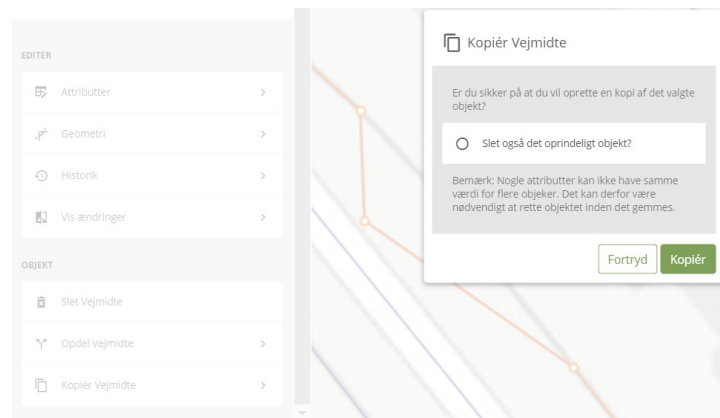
EDITER

Attributter

Geometri

Historik

Vis ændringer

OBJEKT

Slet Vejmidte

Opdel Vejmidte

Kopiér Vejmidte

Kopiér Vejmidte

Er du sikker på at du vil oprette en kopi af det valgte objekt?

Slet også det oprindeligt objekt?

Bemærk: Nogle attributter kan ikke have samme værdi for flere objeker. Det kan derfor være nødvendigt at rette objektet inden det gemmes.

Fortryd

Kopiér